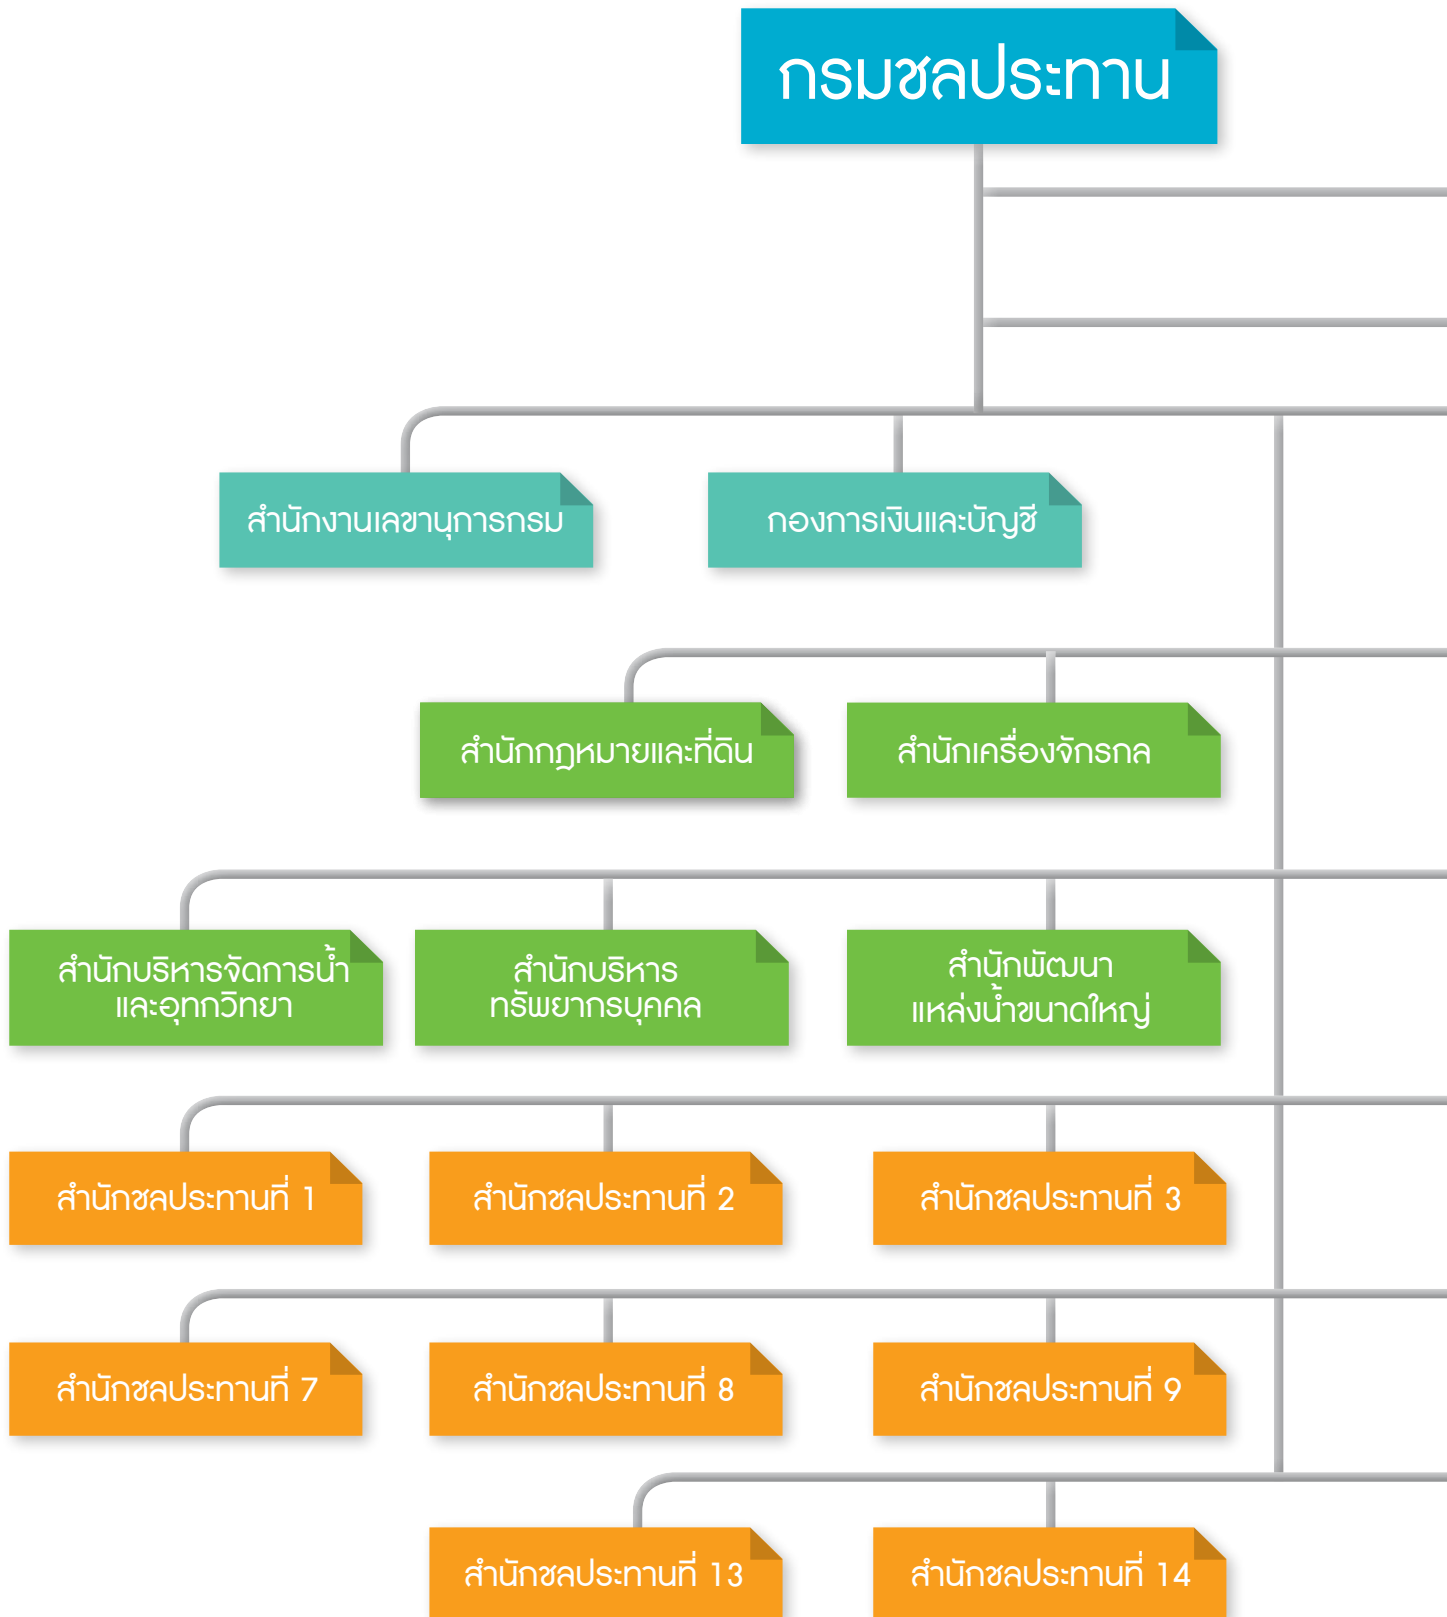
กรมชลประทาน

สำนักงานเลขานุการกรม

กองการเงินและบัญชี

สำนักกฎหมายและที่ดิน

สำนักเครื่องจักรกล

สำนักบริหารจัดการน้ำและอุทกวิทยา

สำนักบริหารทรัพยากรบุคคล

สำนักพัฒนาแหล่งน้ำขนาดใหญ่

สำนักชลประทานที่ 1

สำนักชลประทานที่ 2

สำนักชลประทานที่ 3

สำนักชลประทานที่ 7

สำนักชลประทานที่ 8

สำนักชลประทานที่ 9

สำนักชลประทานที่ 13

สำนักชลประทานที่ 14